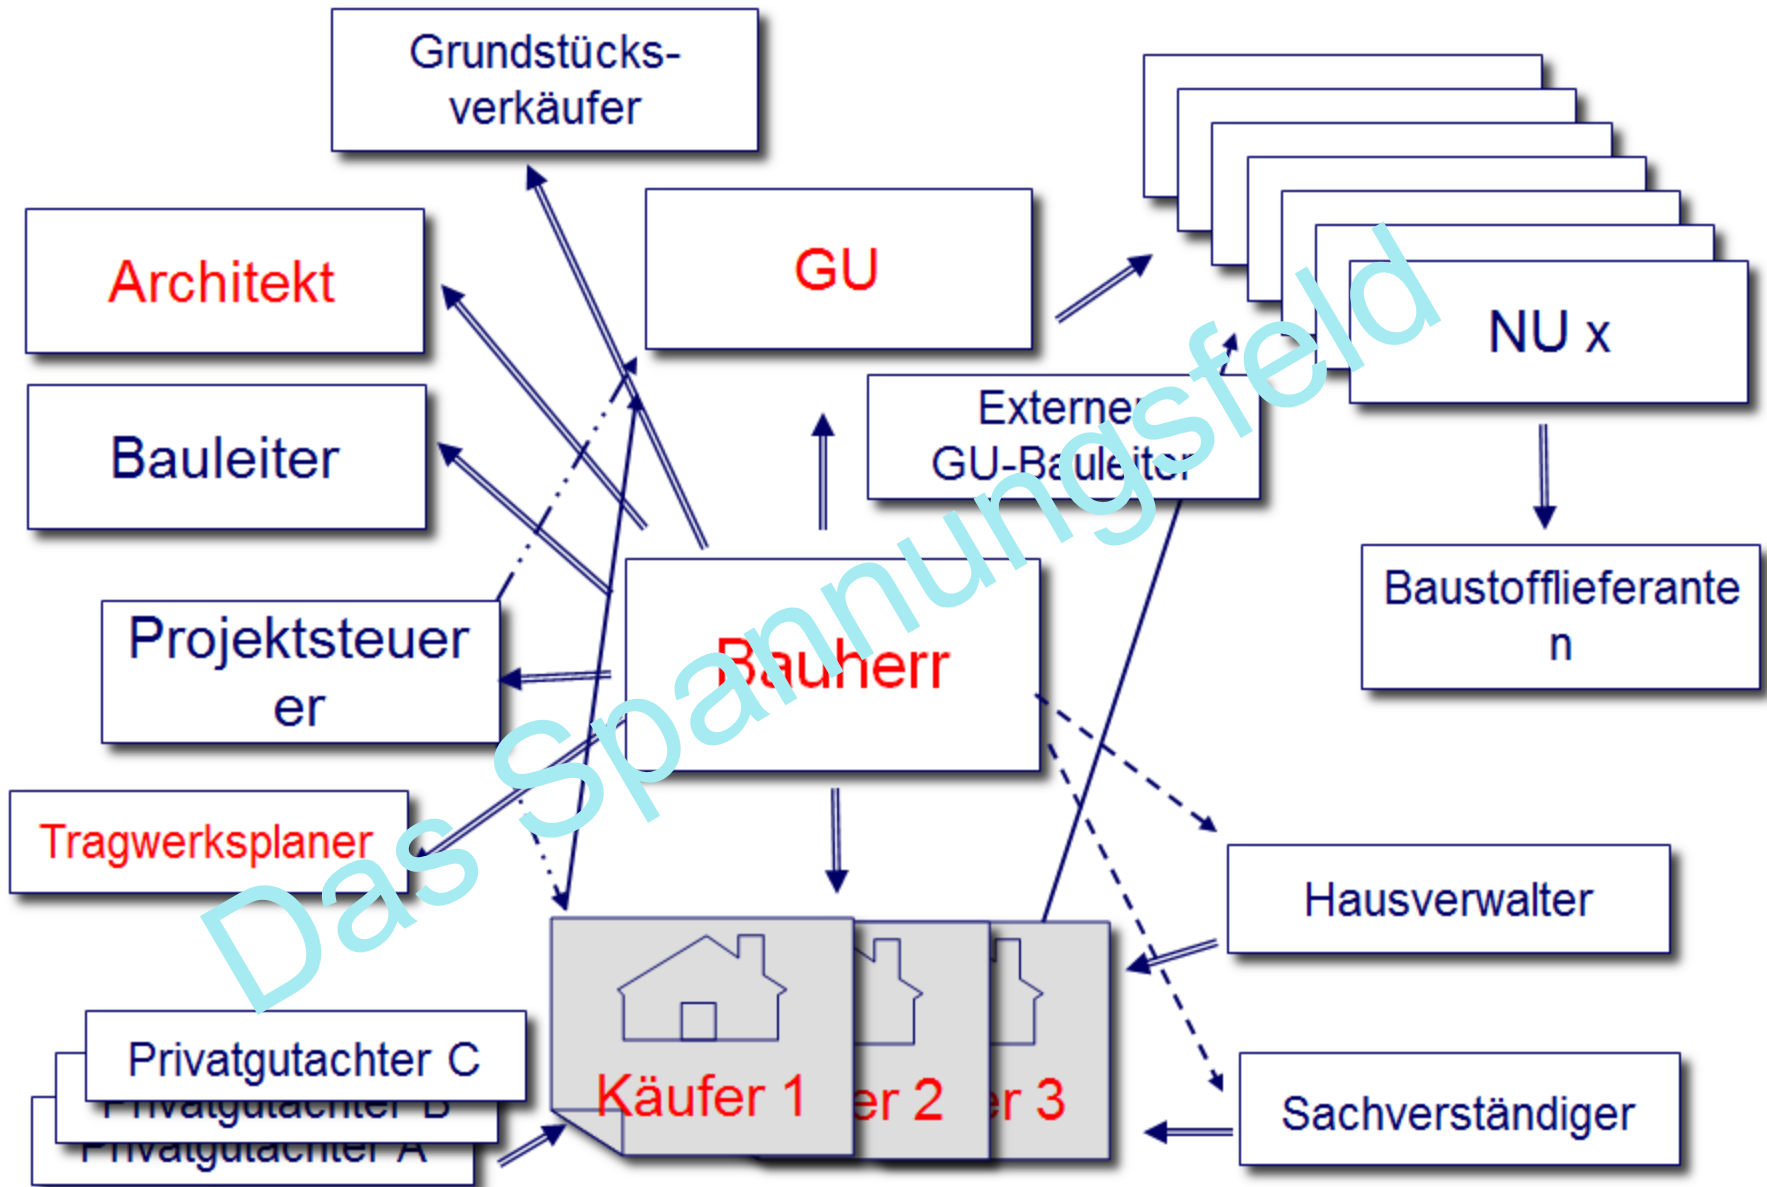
Grundstücks-verkäufer

Architekt

GU

NU x

Bauleiter

Externer GU-Bauleiter

Baustofflieferanten

Projektsteuerer

Bauherr

Tragwerksplaner

Hausverwalter

Privatgutachter C

Privatgutachter B

Privatgutachter A

Käufer 1

er 2

er 3

Sachverständiger

Das Spannungsfeld